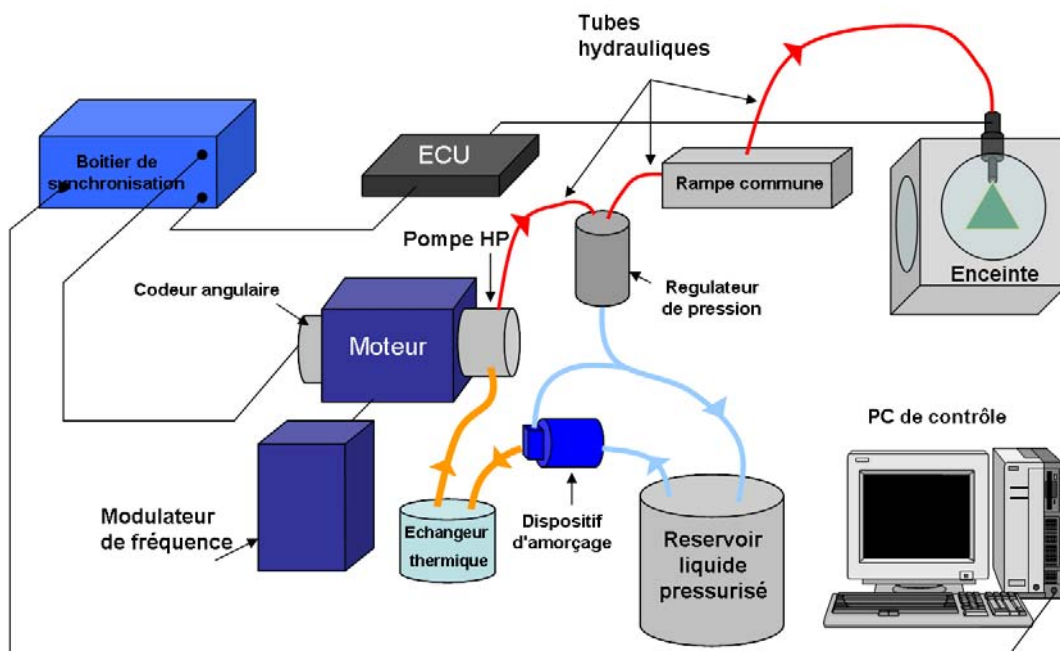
Tubes hydrauliques

Boitier de synchronisation

ECU

Rampe commune

Enceinte

Pompe HP

Codeur angulaire

Moteur

Regulateur de pression

PC de contrôle

Modulateur de fréquence

Echangeur thermique

Dispositif d'amorçage

Reservoir liquide pressurisé